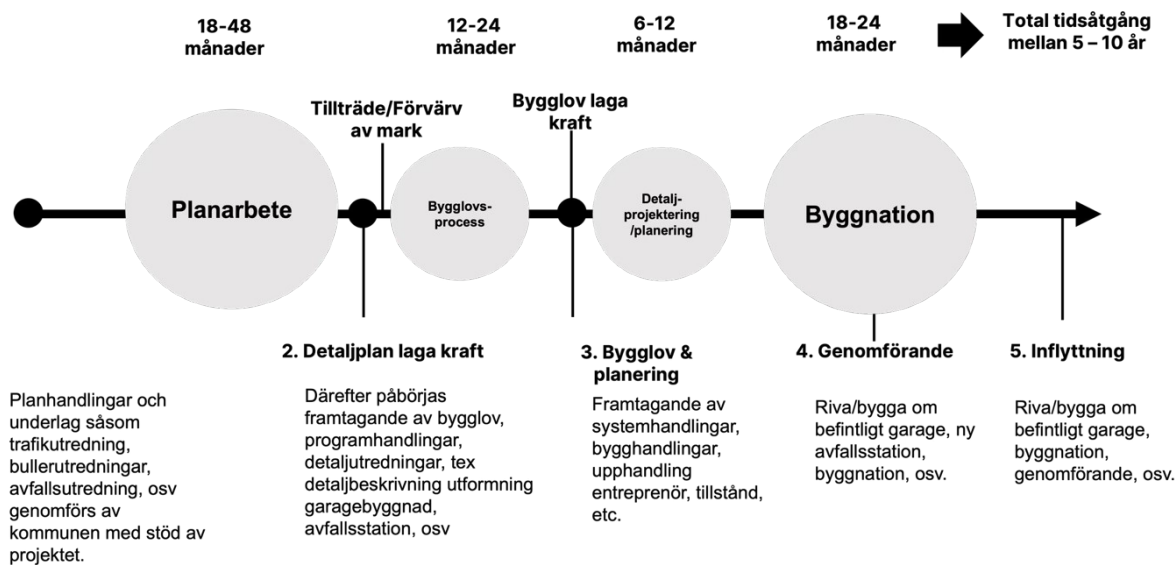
18-48 månader

12-24 månader

6-12 månader

18-24 månader

Total tidsåtgång mellan 5 – 10 år

Tillträde/Förvärv av mark

Bygglov laga kraft

Planarbete

Bygglovs-process

Detalj-projektering /planering

Byggnation

2. Detaljplan laga kraft

3. Bygglov & planering

4. Genomförande

5. Inflyttning

Planhandlingar och underlag såsom trafikutredning, bullerutredningar, avfallsutredning, osv genomförs av kommunen med stöd av projektet.

Därefter påbörjas framtagande av bygglov, programhandlingar, detaljutredningar, tex detaljbeskrivning utformning garagebyggnad, avfallsstation, osv

Framtagande av systemhandlingar, bygghandlingar, upphandling entreprenör, tillstånd, etc.

Riva/bygga om befintligt garage, ny avfallsstation, byggnation, osv.

Riva/bygga om befintligt garage, byggnation, genomförande, osv.